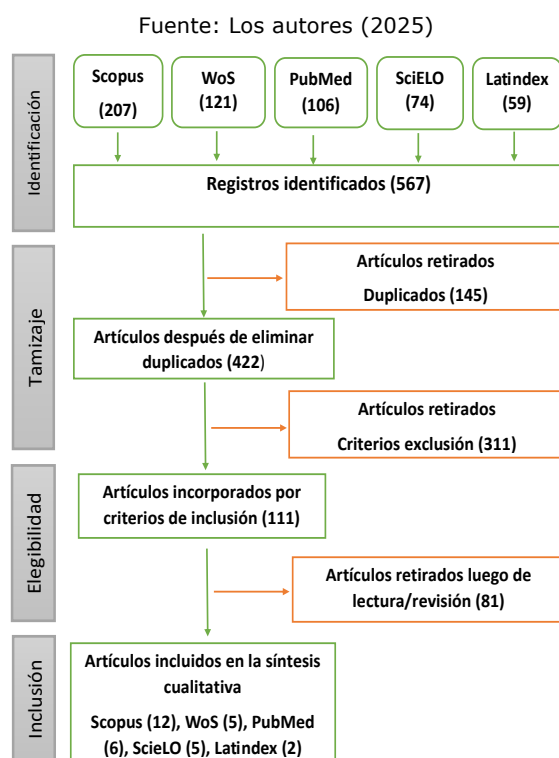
Fuente: Los autores (2025)

Identificación

Scopus (207)

WoS (121)

PubMed (106)

SciELO (74)

Latindex (59)

Registros identificados (567)

Tamizaje

Artículos retirados Duplicados (145)

Artículos después de eliminar duplicados (422)

Artículos retirados Criterios exclusión (311)

Elegibilidad

Artículos incorporados por criterios de inclusión (111)

Artículos retirados luego de lectura/revisión (81)

Inclusión

Artículos incluidos en la síntesis cualitativa

Scopus (12), WoS (5), PubMed (6), ScieLO (5), Latindex (2)